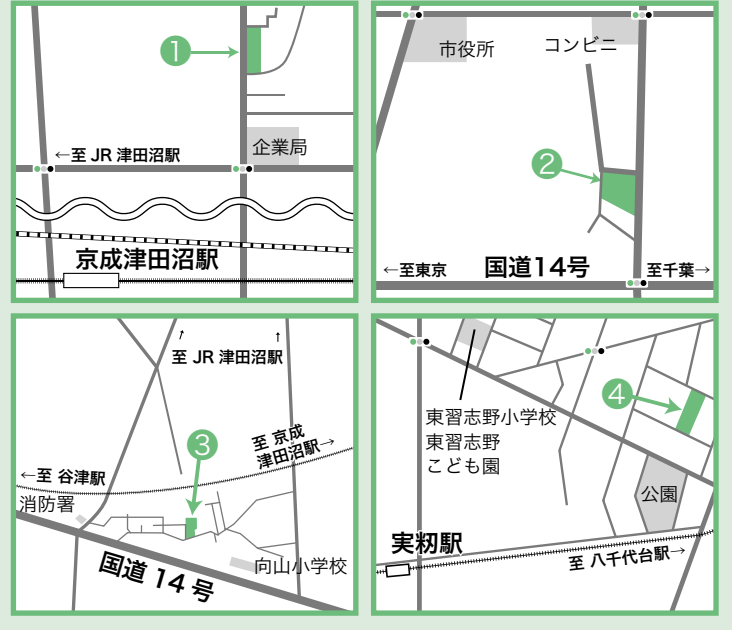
1
←至 JR 津田沼駅
企業局
京成津田沼駅

市役所
コンビニ
2
←至東京
国道14号
至千葉→

↑ ↑
至 JR 津田沼駅
3
至 京成津田沼駅→
←至 谷津駅
消防署
国道 14号
向山小学校

東習志野小学校
東習志野こども園
4
公園
実籾駅
至 八千代台駅→